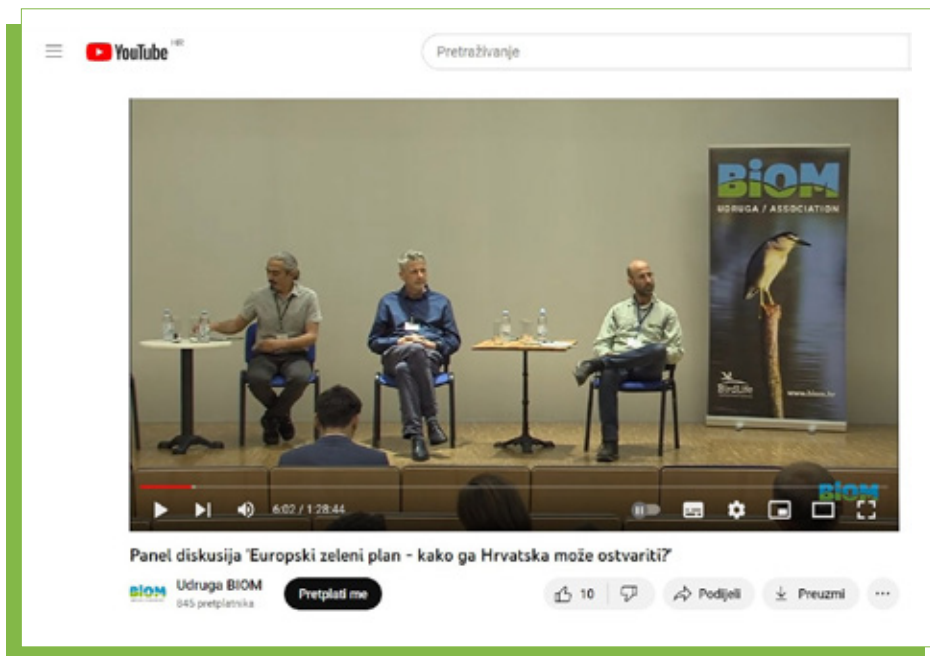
YouTube HR

Pretraživanje

BIOM
UDRUGA / ASSOCIATION

BirdLife

www.biom.hr

BIOM

6:02 / 1:28:44

Panel diskusija 'Europski zeleni plan - kako ga Hrvatska može ostvariti?'

BIOM

Udruga BIOM
845 pretplatnika

Pretplati me

10

Podijeli

Preuzmi

...